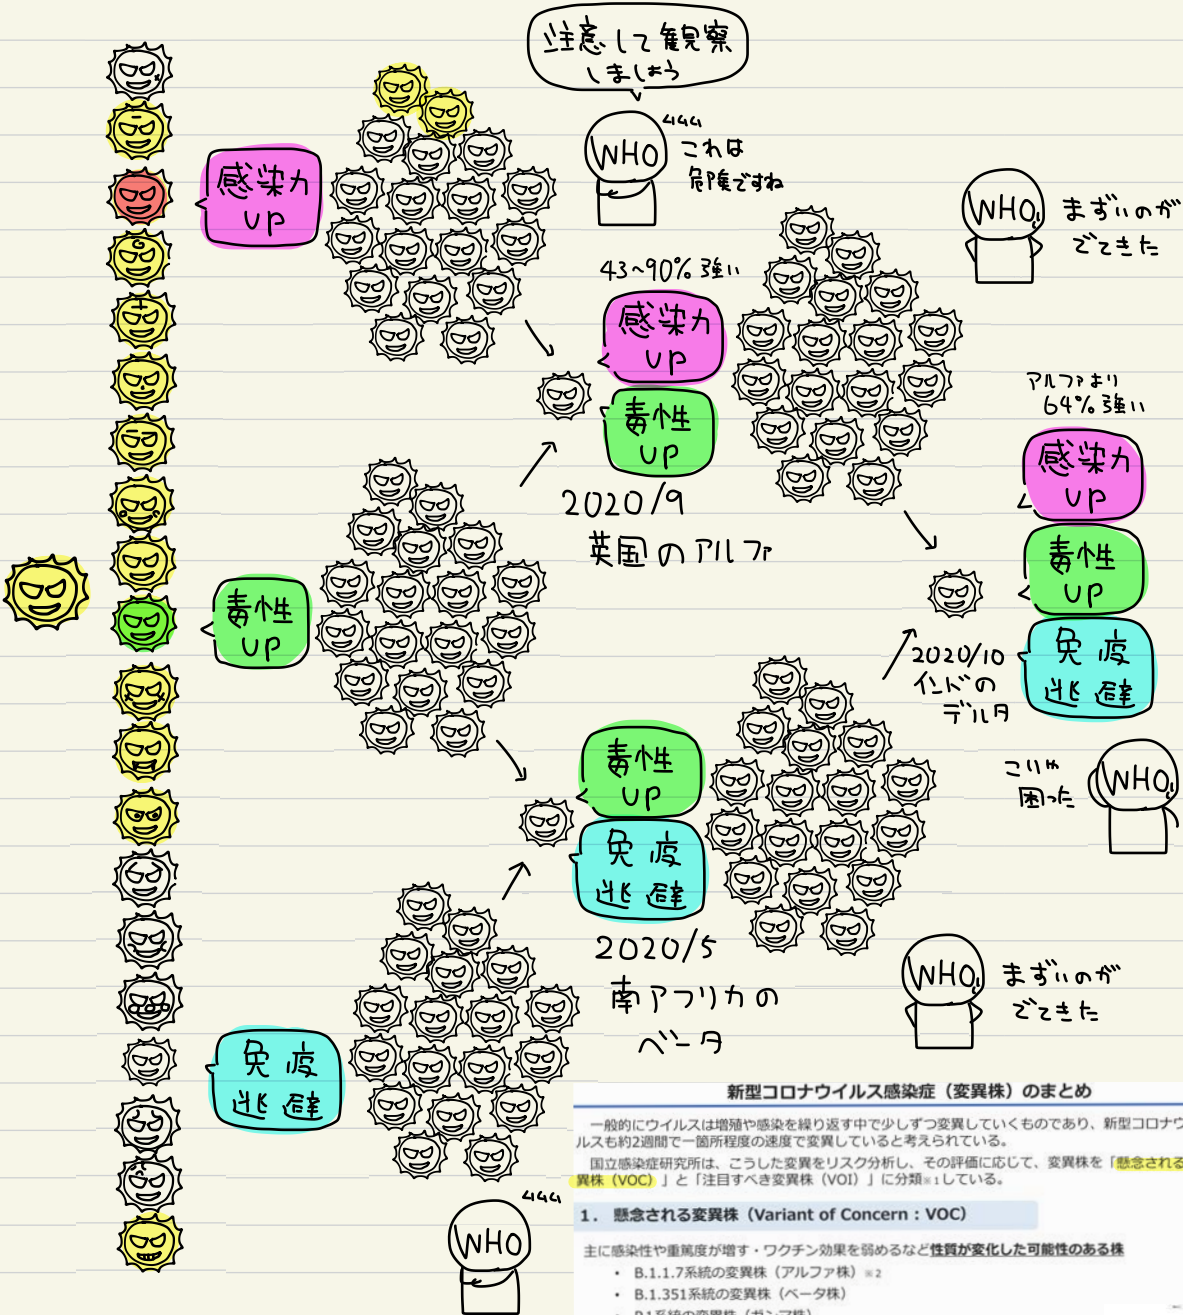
注意して観察しましょう

WHO

これは危険ですね

感染力 UP

43~90% 強い

感染力 UP

毒性 UP

2020/9
英国のアルファ

WHO

まずいのができてきた

アルファより64% 強い

感染力 UP

毒性 UP

免疫逃避

2020/10
インドのデルタ

毒性 UP

こりゃ困った

WHO

毒性 UP

免疫逃避

2020/5
南アフリカのベータ

WHO

まずいのができてきた

免疫逃避

WHO

新型コロナウイルス感染症（変異株）のまとめ

一般的にウイルスは増殖や感染を繰り返す中で少しずつ変異していくものであり、新型コロナウイルスも約2週間で一箇所程度の速度で変異していると考えられている。

国立感染症研究所は、こうした変異をリスク分析し、その評価に応じて、変異株を「懸念される変異株（VOC）」と「注目すべき変異株（VOI）」に分類※1している。

1. 懸念される変異株（Variant of Concern：VOC）

主に感染性や重篤度が増す・ワクチン効果を弱めるなど性質が変化した可能性のある株

• B.1.1.7系統の変異株（アルファ株）※2
• B.1.351系統の変異株（ベータ株）
• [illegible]